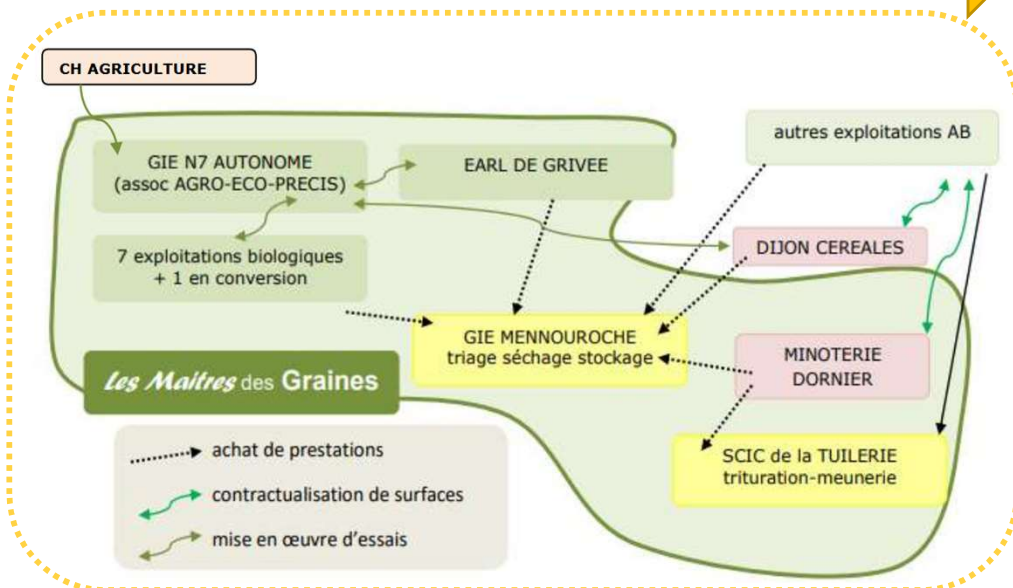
CH AGRICULTURE

GIE N7 AUTONOME (assoc AGRO-ECO-PRECIS)

EARL DE GRIVEE

autres exploitations AB

7 exploitations biologiques + 1 en conversion

DIJON CEREALES

GIE MENNOUROCHE triage séchage stockage

MINOTERIE DORNIER

Les Maitres des Graines

SCIC de la TUILERIE trituration-meunerie

achat de prestations

contractualisation de surfaces

mise en œuvre d'essais